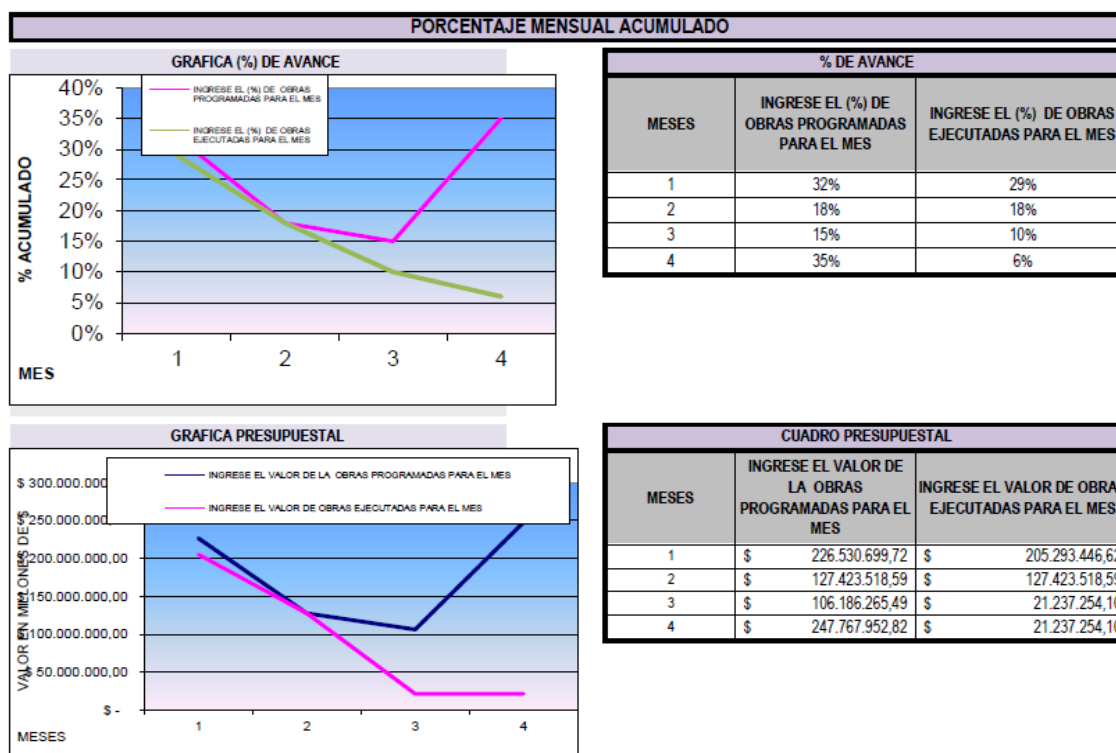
PORCENTAJE MENSUAL ACUMULADO

GRAFICA (%) DE AVANCE

INGRESE EL (%) DE OBRAS PROGRAMADAS PARA EL MES
INGRESE EL (%) DE OBRAS EJECUTADAS PARA EL MES

40%
35%
30%
25%
20%
15%
10%
5%
0%

% ACUMULADO

1 2 3 4

MES

% DE AVANCE

| MESES | INGRESE EL (%) DE OBRAS PROGRAMADAS PARA EL MES | INGRESE EL (%) DE OBRAS EJECUTADAS PARA EL MES |
|---|---|---|
| 1 | 32% | 29% |
| 2 | 18% | 18% |
| 3 | 15% | 10% |
| 4 | 35% | 6% |

GRAFICA PRESUPUESTAL

INGRESE EL VALOR DE LA OBRAS PROGRAMADAS PARA EL MES
INGRESE EL VALOR DE OBRAS EJECUTADAS PARA EL MES

$ 300.000.000
$ 250.000.000
$ 200.000.000,00
$ 150.000.000,00
$ 100.000.000,00
$ 50.000.000,00
$ -

VALOR EN MILLONES DE $

1 2 3 4

MESES

CUADRO PRESUPUESTAL

| MESES | INGRESE EL VALOR DE LA OBRAS PROGRAMADAS PARA EL MES | INGRESE EL VALOR DE OBRA EJECUTADAS PARA EL MES |
|---|---|---|
| 1 | $ 226.530.699,72 | $ 205.293.446,6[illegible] |
| 2 | $ 127.423.518,59 | $ 127.423.518,5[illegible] |
| 3 | $ 106.186.265,49 | $ 21.237.254,1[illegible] |
| 4 | $ 247.767.952,82 | $ 21.237.254,1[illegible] |